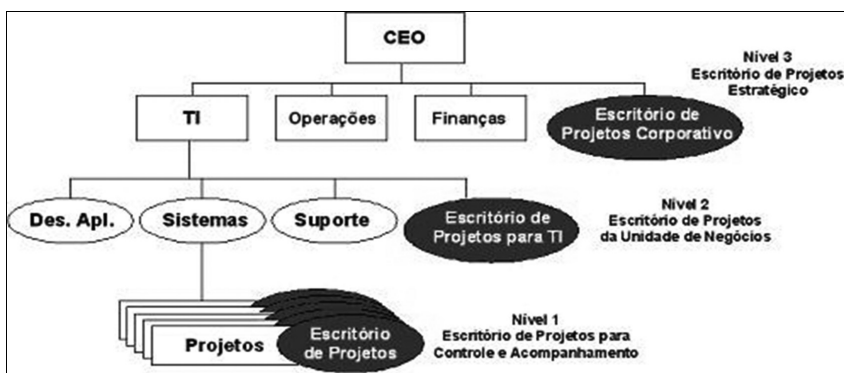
CEO

Nível 3
Escritório de Projetos
Estratégico

TI

Operações

Finanças

Escritório de Projetos Corporativo

Des. Apl.

Sistemas

Suporte

Escritório de Projetos para TI

Nível 2
Escritório de Projetos
da Unidade de Negócios

Projetos

Escritório de Projetos

Nível 1
Escritório de Projetos para
Controle e Acompanhamento